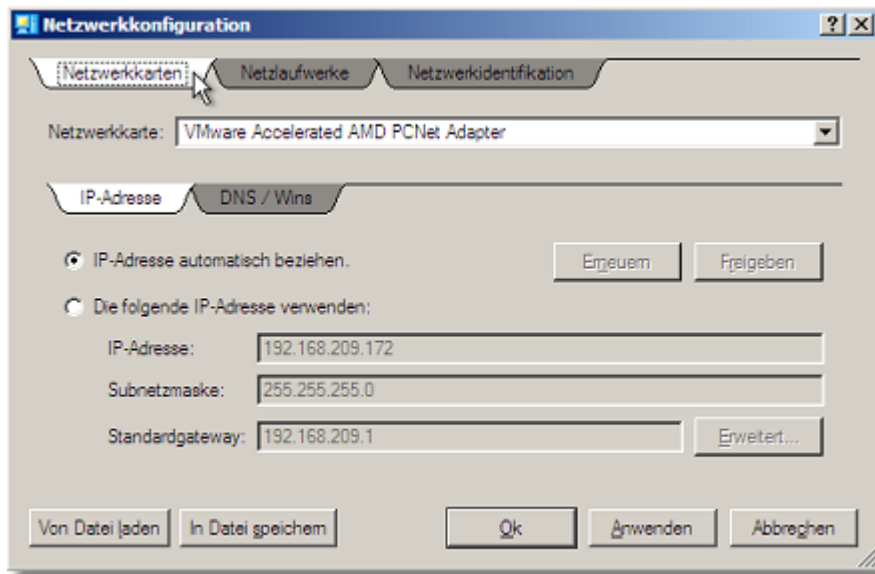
Netzwerkkonfiguration
?
X
Netzwerkkarten
Netzlaufwerke
Netzwerkidentifikation
Netzwerkkarte: VMware Accelerated AMD PCNet Adapter
IP-Adresse
DNS / Wins
IP-Adresse automatisch beziehen.
Erneuern
Freigeben
Die folgende IP-Adresse verwenden:
IP-Adresse: 192.168.209.172
Subnetzmaske: 255.255.255.0
Standardgateway: 192.168.209.1
Erweitert...
Von Datei laden
In Datei speichern
Ok
Anwenden
Abbrechen